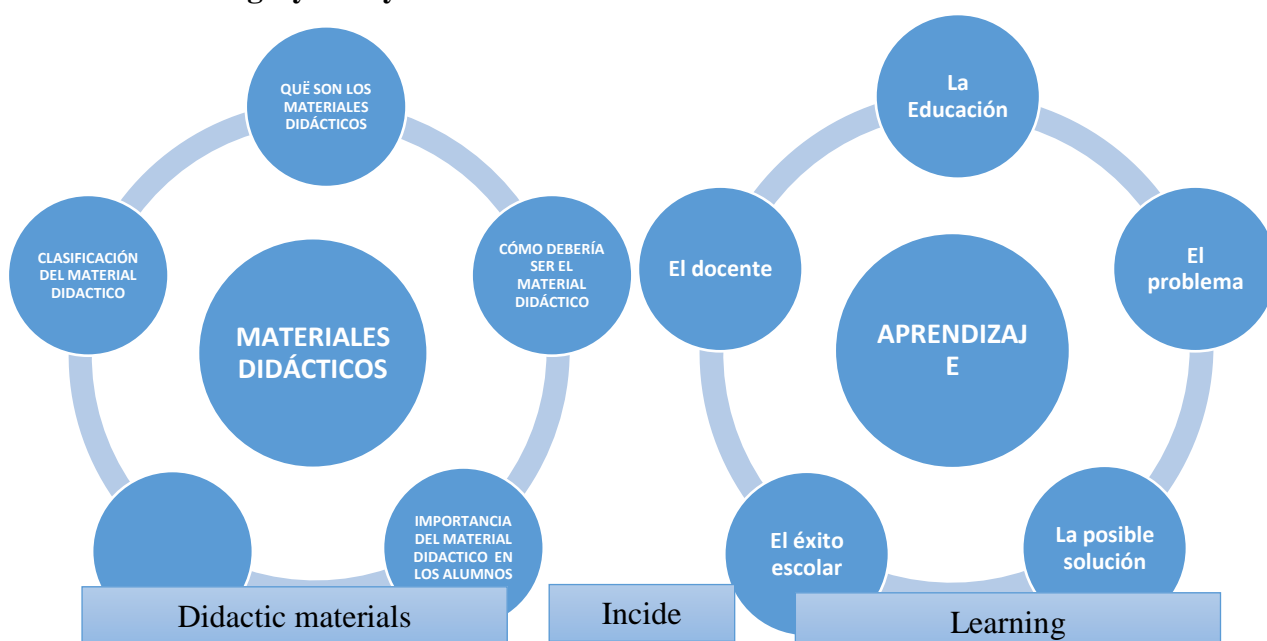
QUË SON LOS MATERIALES DIDÁCTICOS

CÓMO DEBERÍA SER EL MATERIAL DIDÁCTICO

IMPORTANCIA DEL MATERIAL DIDACTICO EN LOS ALUMNOS

CLASIFICACIÓN DEL MATERIAL DIDACTICO

MATERIALES DIDÁCTICOS

La Educación

El problema

La posible solución

El éxito escolar

El docente

APRENDIZAJ E

Didactic materials

Incide

Learning